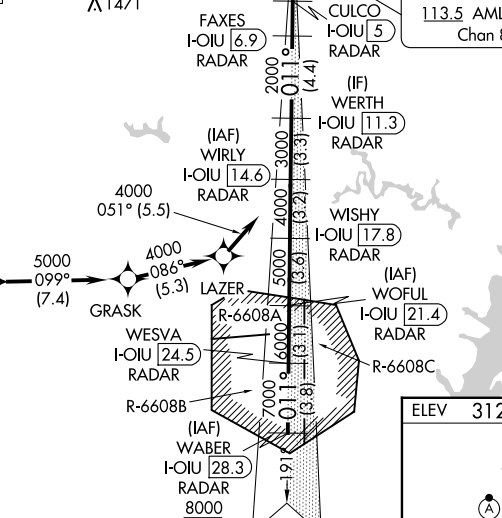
1471

FAXES
I-OIU 6.9
RADAR

CULCO
I-OIU 5
RADAR

113.5 AML
Chan 8

2000
011°
(4.4)

(IF)
WERTH
I-OIU 11.3
RADAR

(IAF)
WIRLY
I-OIU 14.6
RADAR

3000
(3.3)

4000
051° (5.5)

4000
(3.2)

WISHY
I-OIU 17.8
RADAR

5000
099°
(7.4)

4000
086°
(5.3)

GRASK

LAZER

5000
(3.6)

(IAF)
WOFUL
I-OIU 21.4
RADAR

R-6608A

WESVA
I-OIU 24.5
RADAR

6000
(3.1)

R-6608C

R-6608B

7000
011°
(3.8)

(IAF)
WABER
I-OIU 28.3
RADAR
8000

1.9

ELEV 312

A